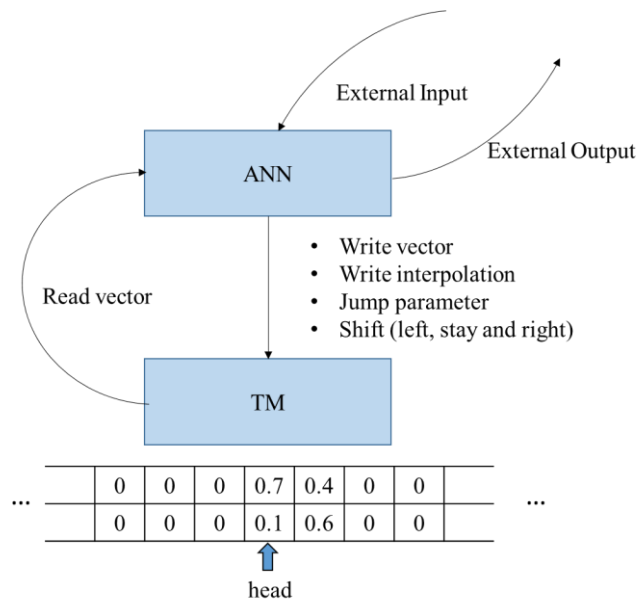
External Input

External Output

ANN

Read vector

• Write vector
• Write interpolation
• Jump parameter
• Shift (left, stay and right)

TM

| ... | 0 | 0 | 0 | 0.7 | 0.4 | 0 | 0 | ... |
|---|---|---|---|---|---|---|---|---|
| | 0 | 0 | 0 | 0.1 | 0.6 | 0 | 0 | |

head